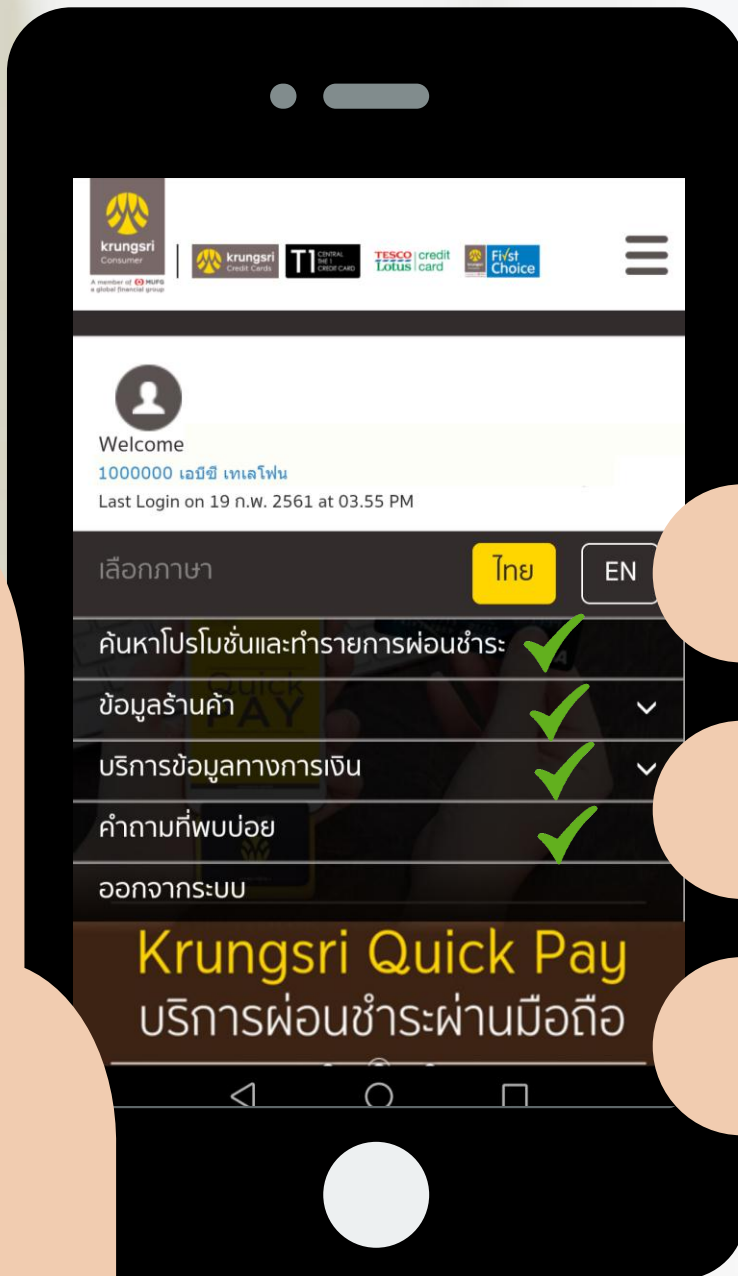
krungsri Consumer
A member of MUFG a global financial group

krungsri Credit Cards

T1 CENTRAL THE 1 CREDIT CARD

TESCO Lotus credit card

First Choice

Welcome
1000000 เอบีซี เทเลโฟน
Last Login on 19 ก.พ. 2561 at 03.55 PM

เลือกภาษา ไทย EN

ค้นหาโปรโมชั่นและทำรายการผ่อนชำระ
ข้อมูลร้านค้า
บริการข้อมูลทางการเงิน
คำถามที่พบบ่อย
ออกจากระบบ

Krungsri Quick Pay
บริการผ่อนชำระผ่านมือถือ